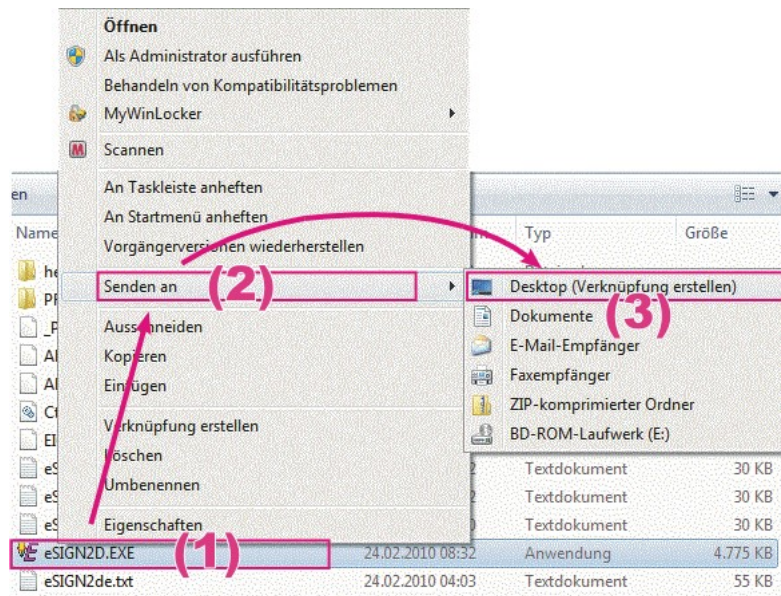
Öffnen
Als Administrator ausführen
Behandeln von Kompatibilitätsproblemen
MyWinLocker
Scannen
An Taskleiste anheften
An Startmenü anheften
Vorgängerversionen wiederherstellen
Senden an
Ausschneiden
Kopieren
Einfügen
Verknüpfung erstellen
Löschen
Umbenennen
Eigenschaften

(2)
(3)
(1)

Desktop (Verknüpfung erstellen)
Dokumente
E-Mail-Empfänger
Faxempfänger
ZIP-komprimierter Ordner
BD-ROM-Laufwerk (E:)

en
Name
he
PF
_P
Al
Al
Ct
El
eS
eS
eS

| Name | | Typ | Größe |
|---|---|---|---|
| | 2 | Textdokument | 30 KB |
| | 2 | Textdokument | 30 KB |
| | 0 | Textdokument | 30 KB |
| eSIGN2D.EXE | 24.02.2010 08:32 | Anwendung | 4.775 KB |
| eSIGN2de.txt | 24.02.2010 04:03 | Textdokument | 55 KB |